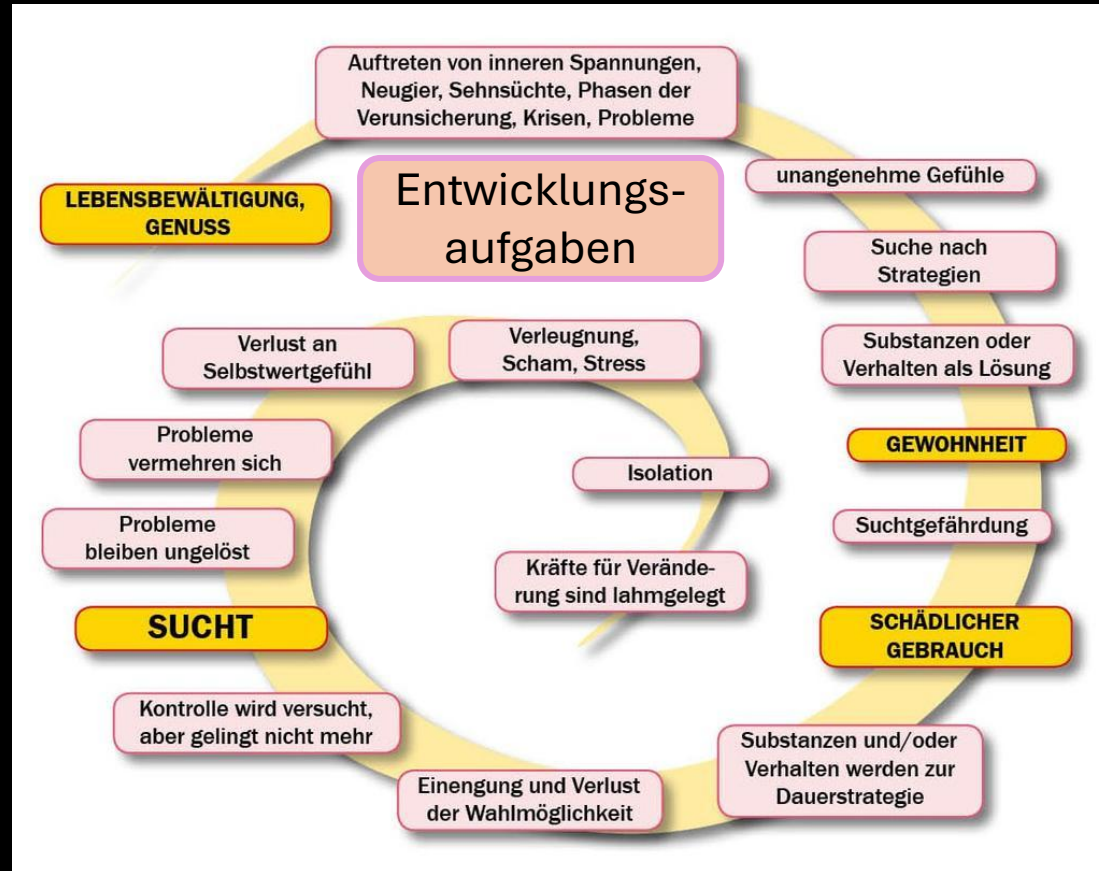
Auftreten von inneren Spannungen, Neugier, Sehnsüchte, Phasen der Verunsicherung, Krisen, Probleme

LEBENSBEWÄLTIGUNG, GENUSS

Entwicklungsaufgaben

unangenehme Gefühle

Suche nach Strategien

Substanzen oder Verhalten als Lösung

GEWOHNHEIT

Suchtgefährdung

SCHÄDLICHER GEBRAUCH

Substanzen und/oder Verhalten werden zur Dauerstrategie

Einengung und Verlust der Wahlmöglichkeit

Kontrolle wird versucht, aber gelingt nicht mehr

SUCHT

Probleme bleiben ungelöst

Probleme vermehren sich

Verlust an Selbstwertgefühl

Verleugnung, Scham, Stress

Isolation

Kräfte für Veränderung sind lahmgelegt